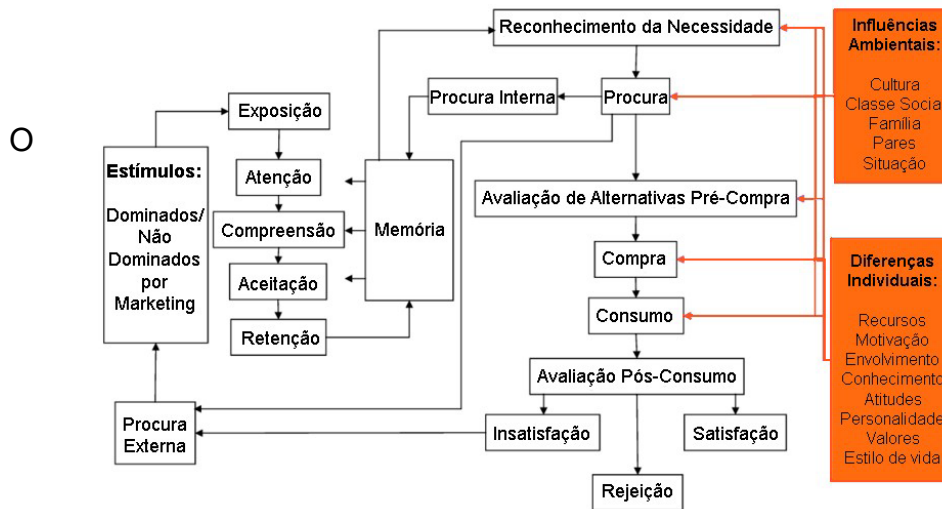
O

Reconhecimento da Necessidade

Influências Ambientais:

Cultura
Classe Social
Família
Pares
Situação

Procura Interna

Procura

Exposição

Estímulos:

Dominados/ Não Dominados por Marketing

Atenção

Compreensão

Memória

Avaliação de Alternativas Pré-Compra

Aceitação

Compra

Diferenças Individuais:

Recursos
Motivação
Envolvimento
Conhecimento
Atitudes
Personalidade
Valores
Estilo de vida

Retenção

Consumo

Avaliação Pós-Consumo

Procura Externa

Insatisfação

Satisfação

Rejeição